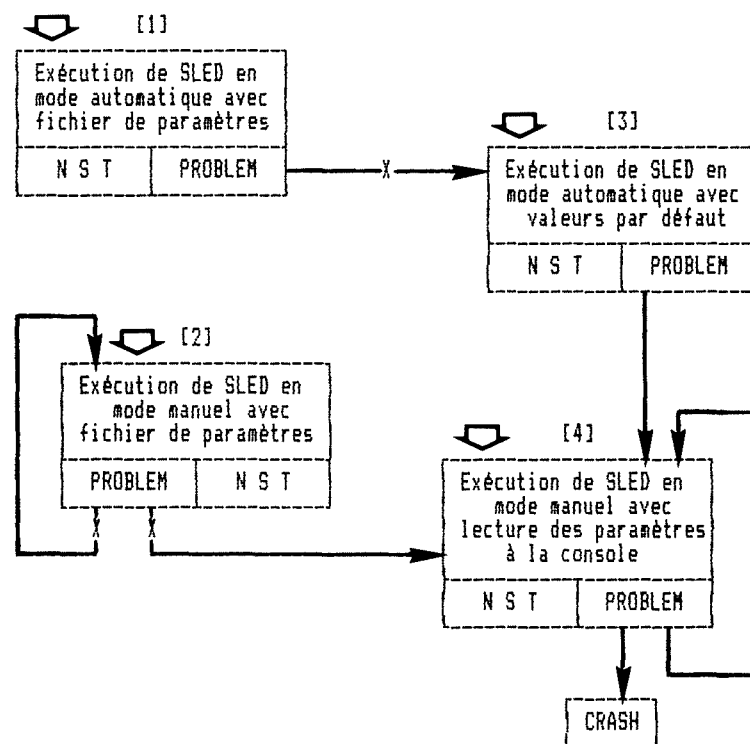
[1]

Exécution de SLED en mode automatique avec fichier de paramètres

N S T | PROBLEM

X

[3]

Exécution de SLED en mode automatique avec valeurs par défaut

N S T | PROBLEM

[2]

Exécution de SLED en mode manuel avec fichier de paramètres

PROBLEM | N S T

X X

[4]

Exécution de SLED en mode manuel avec lecture des paramètres à la console

N S T | PROBLEM

CRASH